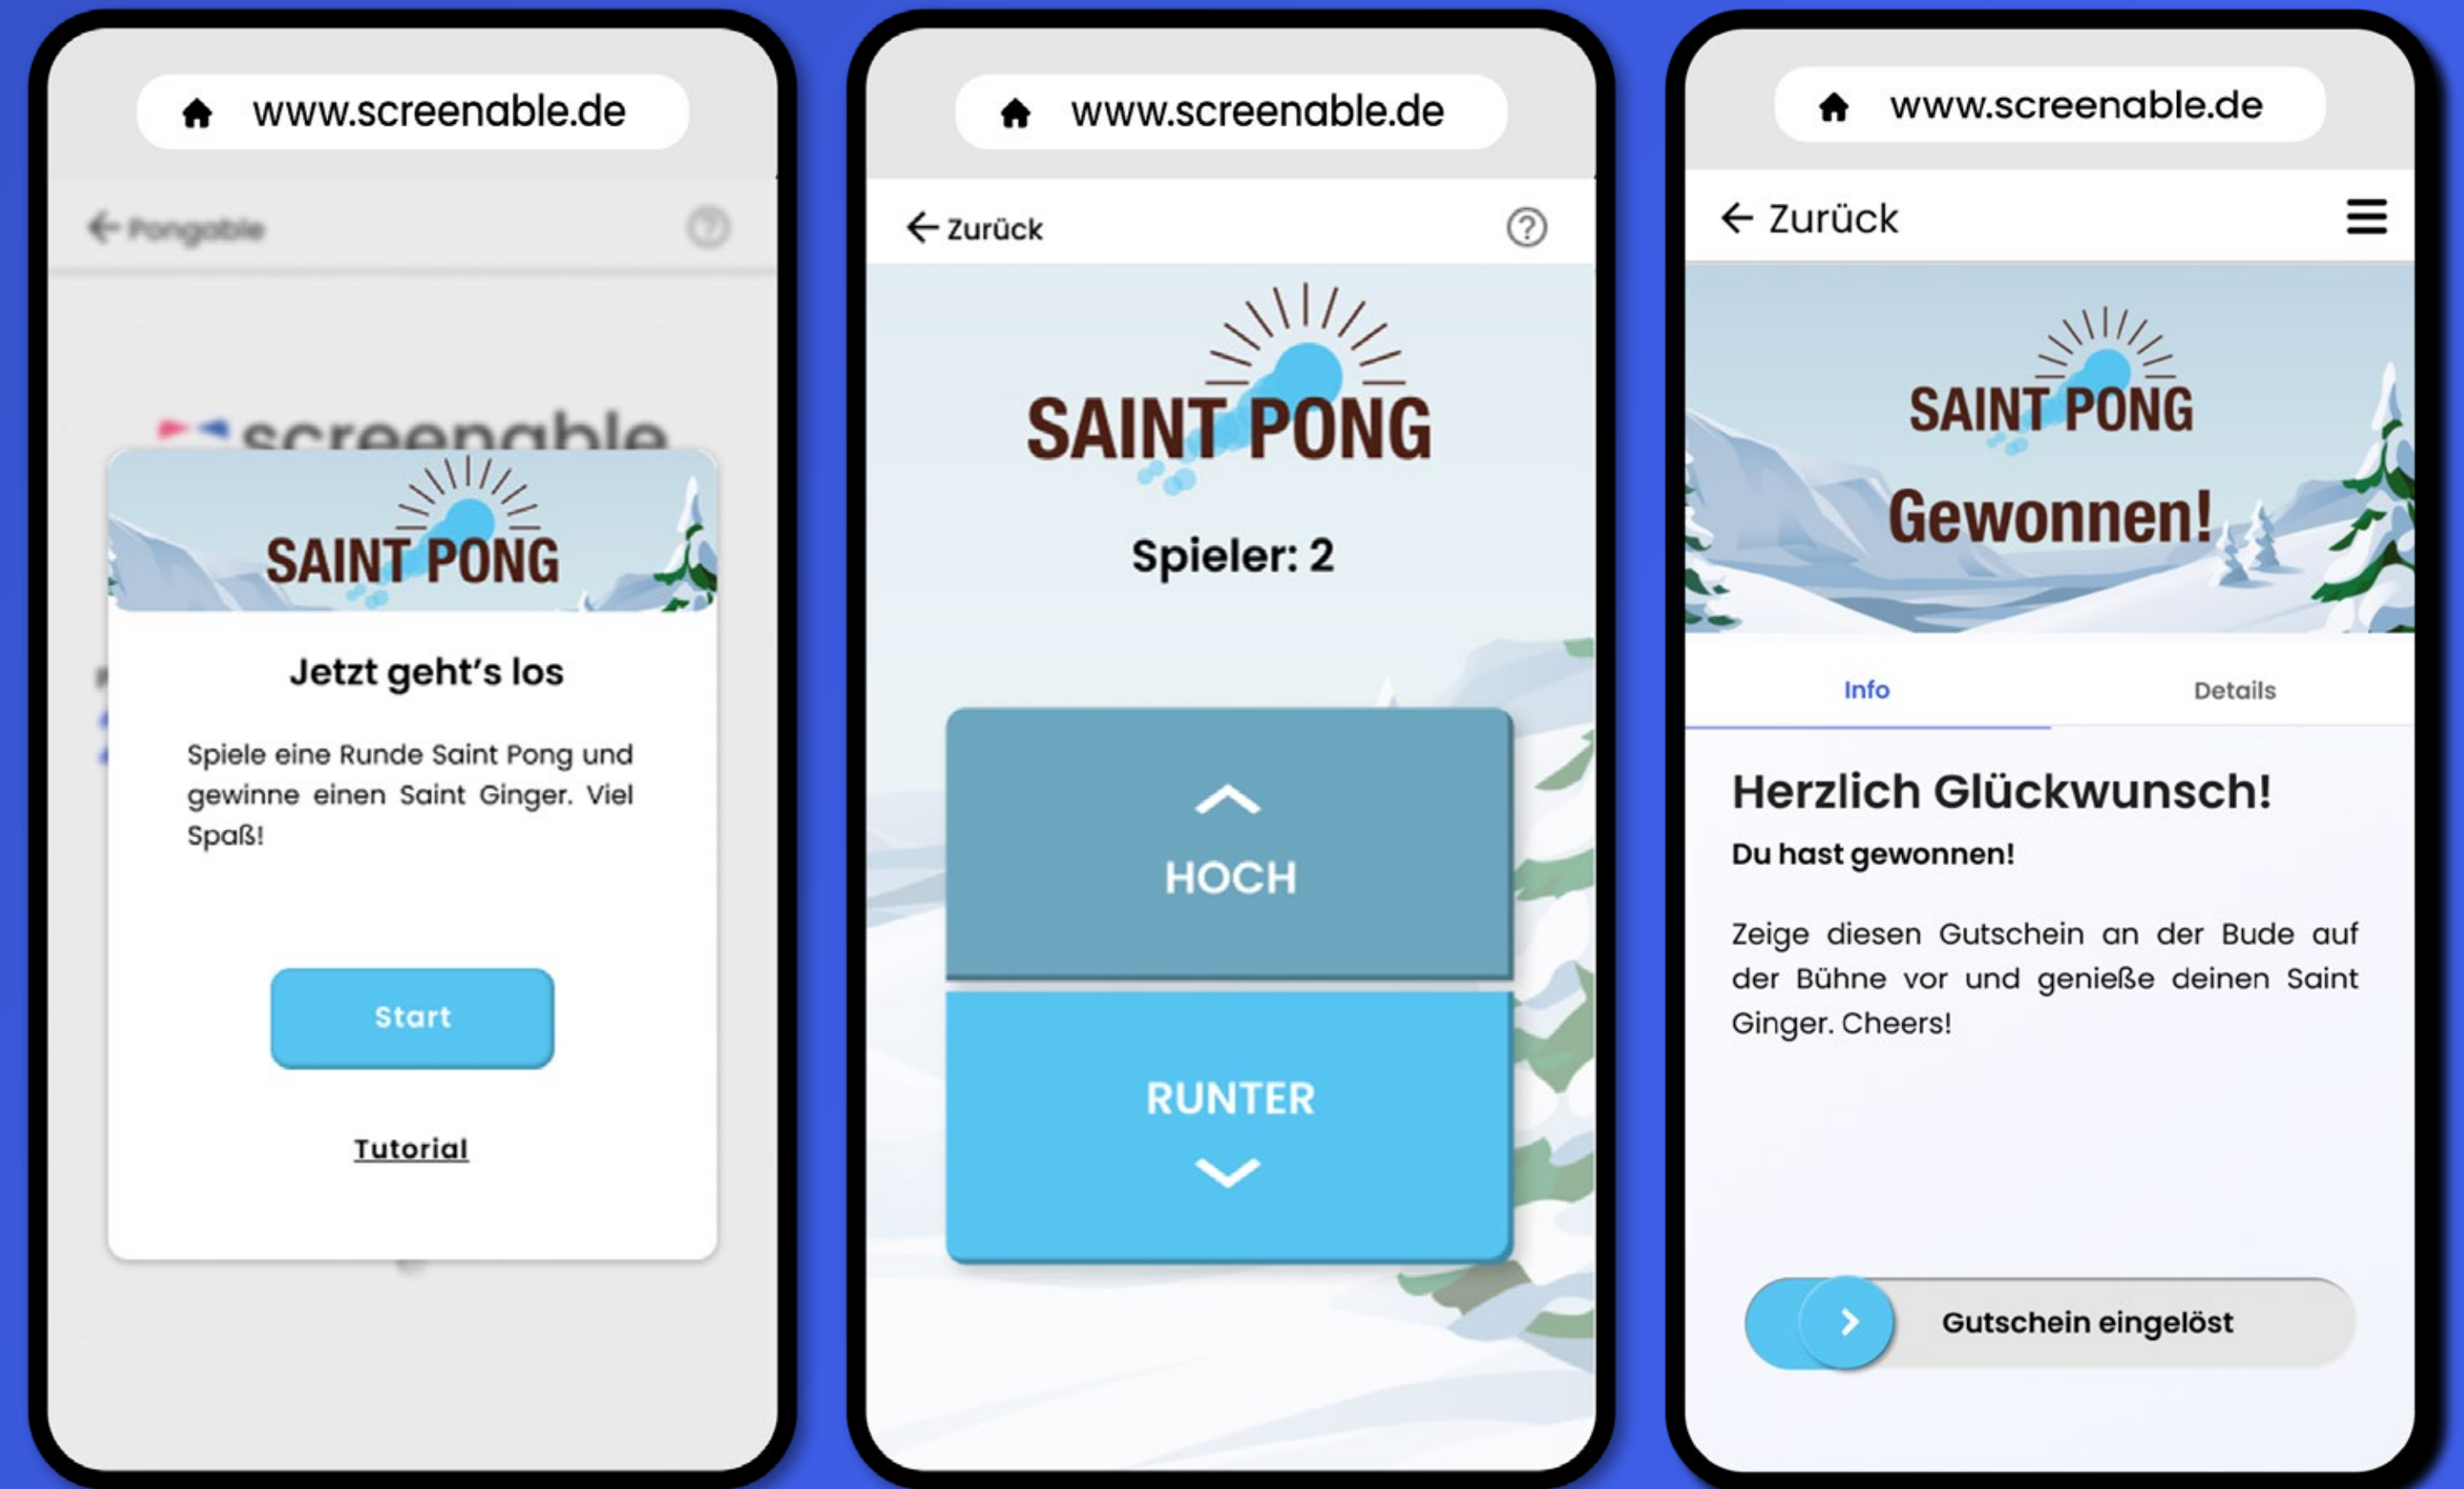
www.screenable.de

Pongable

screenable

SAINT PONG

Jetzt geht's los

Spiele eine Runde Saint Pong und gewinne einen Saint Ginger. Viel Spaß!

Start

Tutorial

www.screenable.de

Zurück

SAINT PONG

Spieler: 2

HOCH

RUNTER

www.screenable.de

Zurück

SAINT PONG

Gewonnen!

Info

Details

Herzlich Glückwunsch!

Du hast gewonnen!

Zeige diesen Gutschein an der Bude auf der Bühne vor und genieße deinen Saint Ginger. Cheers!

Gutschein eingelöst